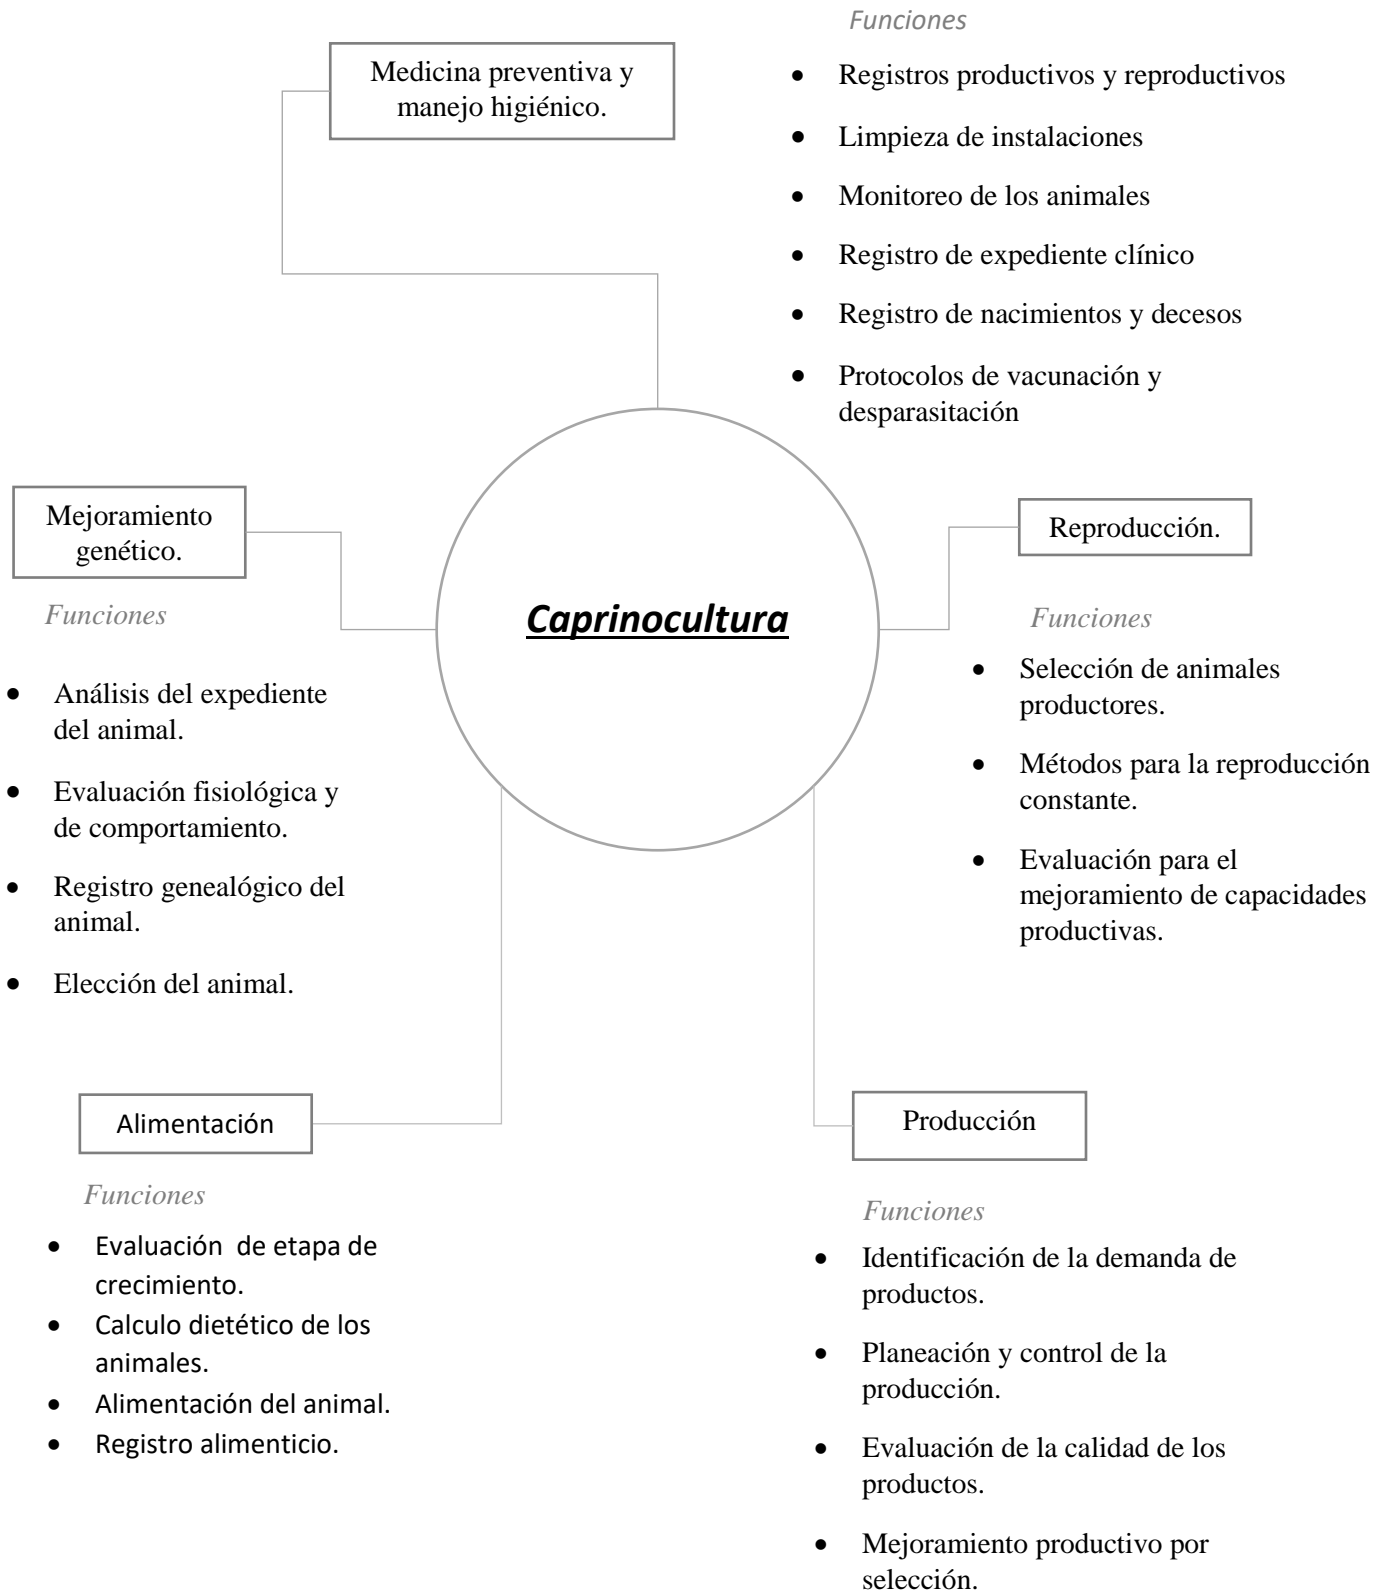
Medicina preventiva y manejo higiénico.

Funciones

- Registros productivos y reproductivos
- Limpieza de instalaciones
- Monitoreo de los animales
- Registro de expediente clínico
- Registro de nacimientos y decesos
- Protocolos de vacunación y desparasitación

Mejoramiento genético.

Funciones

- Análisis del expediente del animal.
- Evaluación fisiológica y de comportamiento.
- Registro genealógico del animal.
- Elección del animal.

Caprinocultura

Reproducción.

Funciones

- Selección de animales productores.
- Métodos para la reproducción constante.
- Evaluación para el mejoramiento de capacidades productivas.

Alimentación

Funciones

- Evaluación  de etapa de crecimiento.
- Calculo dietético de los animales.
- Alimentación del animal.
- Registro alimenticio.

Producción

Funciones

- Identificación de la demanda de productos.
- Planeación y control de la producción.
- Evaluación de la calidad de los productos.
- Mejoramiento productivo por selección.